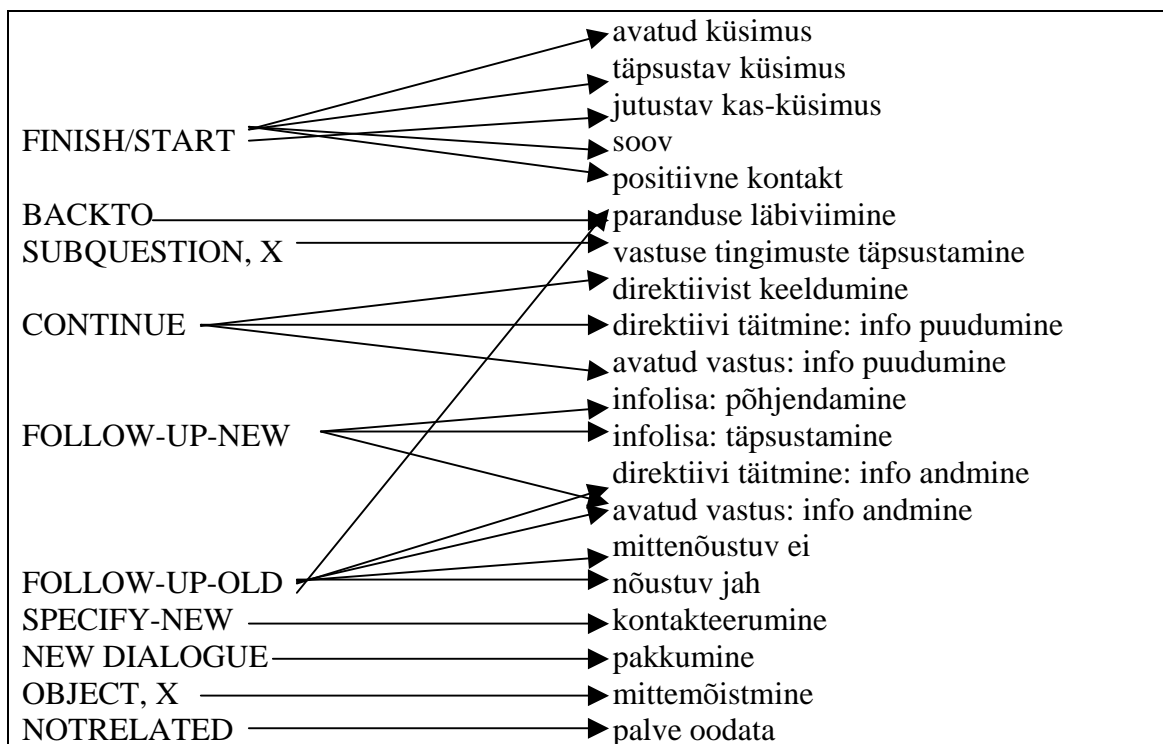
FINISH/START
BACKTO
SUBQUESTION, X
CONTINUE
FOLLOW-UP-NEW
FOLLOW-UP-OLD
SPECIFY-NEW
NEW DIALOGUE
OBJECT, X
NOTRELATED

avatud küsimus
täpsustav küsimus
jutustav kas-küsimus
soov
positiivne kontakt
paranduse läbiviimine
vastuse tingimuste täpsustamine
direktiivist keeldumine
direktiivi täitmine: info puudumine
avatud vastus: info puudumine
infolisa: põhjendamine
infolisa: täpsustamine
direktiivi täitmine: info andmine
avatud vastus: info andmine
mittenõustuv ei
nõustuv jah
kontakteerumine
pakkumine
mittemõistmine
palve oodata